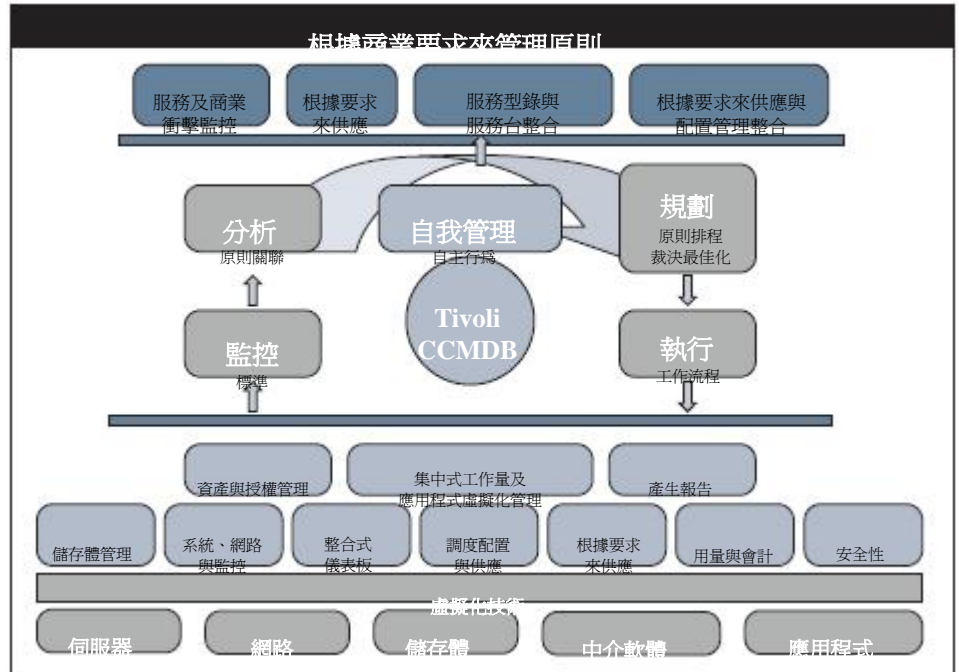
根據商業要求來管理原則

服務及商業衝擊監控

根據要求來供應

服務型錄與服務台整合

根據要求來供應與配置管理整合

分析
原則關聯

自我管理
自主行為

規劃
原則排程
裁決最佳化

Tivoli CCMDB

監控
標準

執行
工作流程

資產與授權管理

集中式工作量及應用程式虛擬化管理

產生報告

儲存體管理

系統、網路與監控

整合式儀表板

調度配置與供應

根據要求來供應

用量與會計

安全性

虛擬化技術

伺服器

網路

儲存體

中介軟體

應用程式